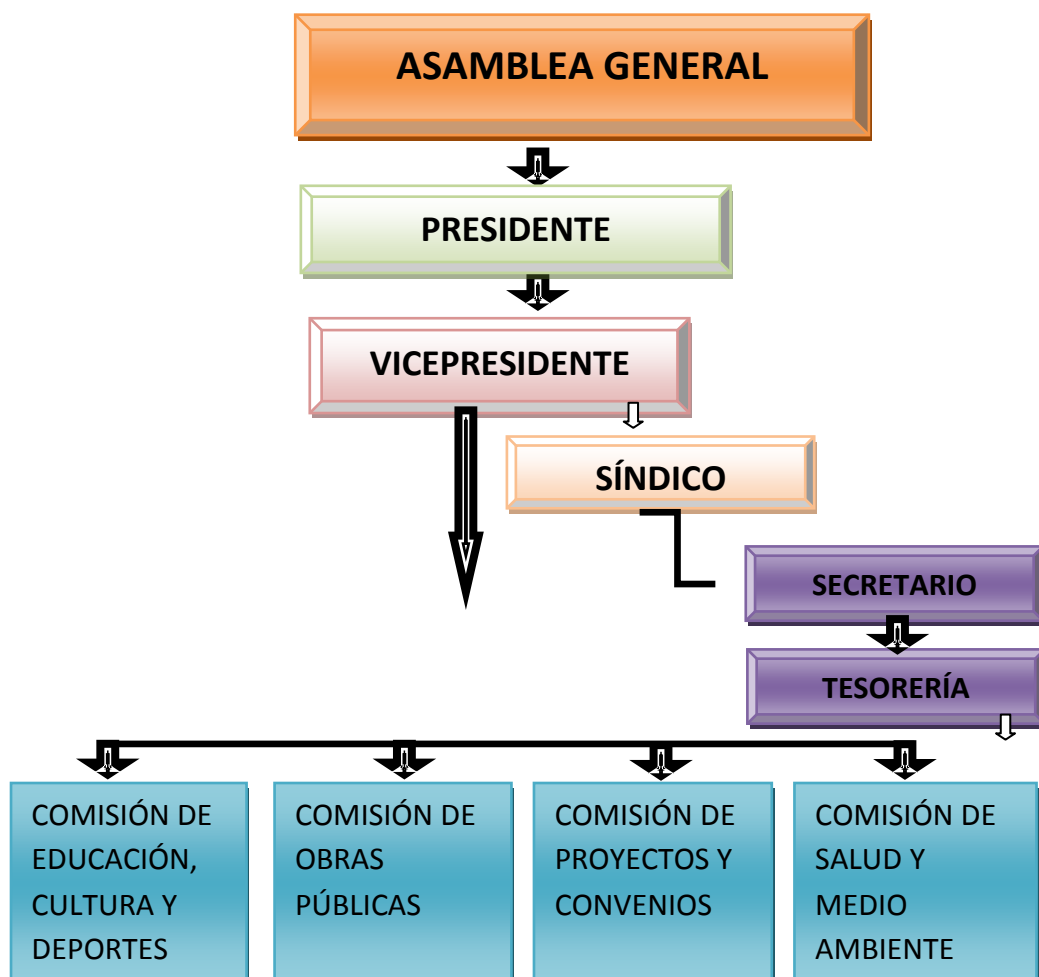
ASAMBLEA GENERAL

PRESIDENTE

VICEPRESIDENTE

SÍNDICO

SECRETARIO

TESORERÍA

COMISIÓN DE EDUCACIÓN, CULTURA Y DEPORTES

COMISIÓN DE OBRAS PÚBLICAS

COMISIÓN DE PROYECTOS Y CONVENIOS

COMISIÓN DE SALUD Y MEDIO AMBIENTE